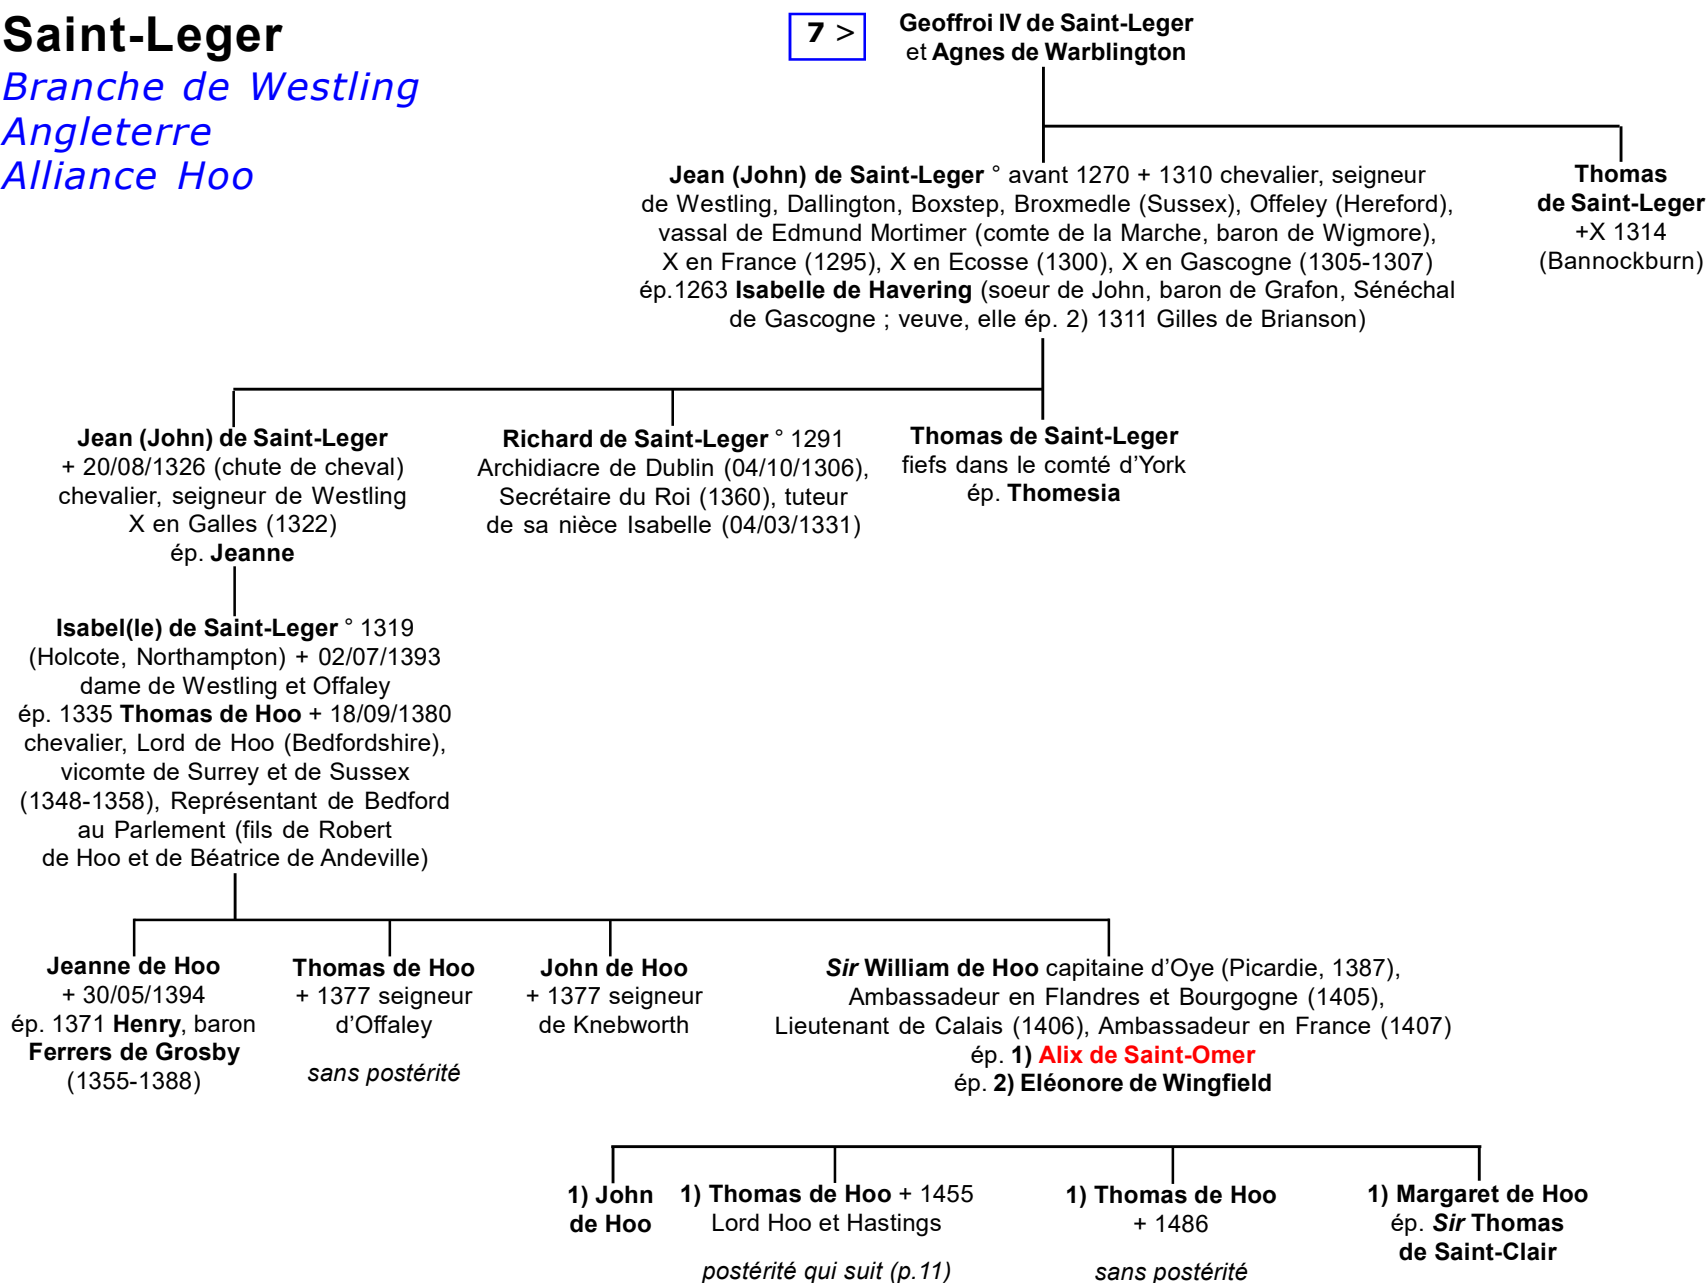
Saint-Leger
Branche de Westling
Angleterre
Alliance Hoo

7 >

Geoffroi IV de Saint-Leger
et Agnes de Warblington

Jean (John) de Saint-Leger ° avant 1270 + 1310 chevalier, seigneur de Westling, Dallington, Boxstep, Broxmedle (Sussex), Offeley (Hereford), vassal de Edmund Mortimer (comte de la Marche, baron de Wigmore), X en France (1295), X en Ecosse (1300), X en Gascogne (1305-1307) ép.1263 Isabelle de Havering (soeur de John, baron de Grafon, Sénéchal de Gascogne ; veuve, elle ép. 2) 1311 Gilles de Brianson)

Thomas de Saint-Leger +X 1314 (Bannockburn)

Jean (John) de Saint-Leger + 20/08/1326 (chute de cheval) chevalier, seigneur de Westling X en Galles (1322) ép. Jeanne

Richard de Saint-Leger ° 1291 Archidiacre de Dublin (04/10/1306), Secrétaire du Roi (1360), tuteur de sa nièce Isabelle (04/03/1331)

Thomas de Saint-Leger fiefs dans le comté d'York ép. Thomesia

Isabel(le) de Saint-Leger ° 1319 (Holcote, Northampton) + 02/07/1393 dame de Westling et Offaley ép. 1335 Thomas de Hoo + 18/09/1380 chevalier, Lord de Hoo (Bedfordshire), vicomte de Surrey et de Sussex (1348-1358), Représentant de Bedford au Parlement (fils de Robert de Hoo et de Béatrice de Andeville)

Jeanne de Hoo + 30/05/1394 ép. 1371 Henry, baron Ferrers de Grosby (1355-1388)

Thomas de Hoo + 1377 seigneur d'Offaley

sans postérité

John de Hoo + 1377 seigneur de Knebworth

Sir William de Hoo capitaine d'Oye (Picardie, 1387), Ambassadeur en Flandres et Bourgogne (1405), Lieutenant de Calais (1406), Ambassadeur en France (1407) ép. 1) Alix de Saint-Omer ép. 2) Eléonore de Wingfield

1) John de Hoo

1) Thomas de Hoo + 1455 Lord Hoo et Hastings

postérité qui suit (p.11)

1) Thomas de Hoo + 1486

sans postérité

1) Margaret de Hoo ép. Sir Thomas de Saint-Clair